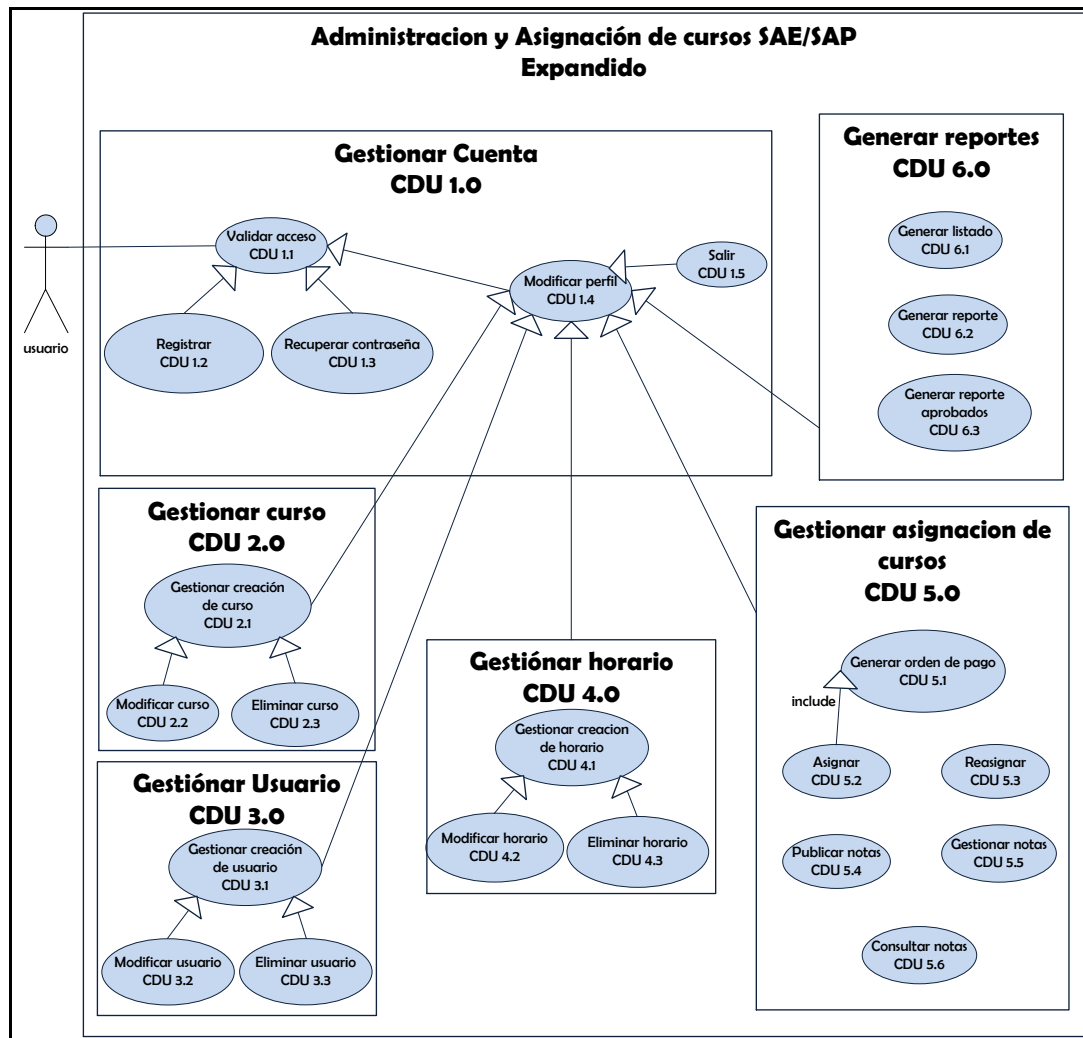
Administracion y Asignación de cursos SAE/SAP
Expandido

usuario

Gestionar Cuenta
CDU 1.0

Validar acceso
CDU 1.1

Registrar
CDU 1.2

Recuperar contraseña
CDU 1.3

Modificar perfil
CDU 1.4

Salir
CDU 1.5

Generar reportes
CDU 6.0

Generar listado
CDU 6.1

Generar reporte
CDU 6.2

Generar reporte aprobados
CDU 6.3

Gestionar curso
CDU 2.0

Gestionar creación de curso
CDU 2.1

Modificar curso
CDU 2.2

Eliminar curso
CDU 2.3

Gestiónar horario
CDU 4.0

Gestionar creacion de horario
CDU 4.1

Modificar horario
CDU 4.2

Eliminar horario
CDU 4.3

Gestionar asignacion de cursos
CDU 5.0

Generar orden de pago
CDU 5.1

include

Asignar
CDU 5.2

Reasignar
CDU 5.3

Publicar notas
CDU 5.4

Gestionar notas
CDU 5.5

Consultar notas
CDU 5.6

Gestiónar Usuario
CDU 3.0

Gestionar creación de usuario
CDU 3.1

Modificar usuario
CDU 3.2

Eliminar usuario
CDU 3.3